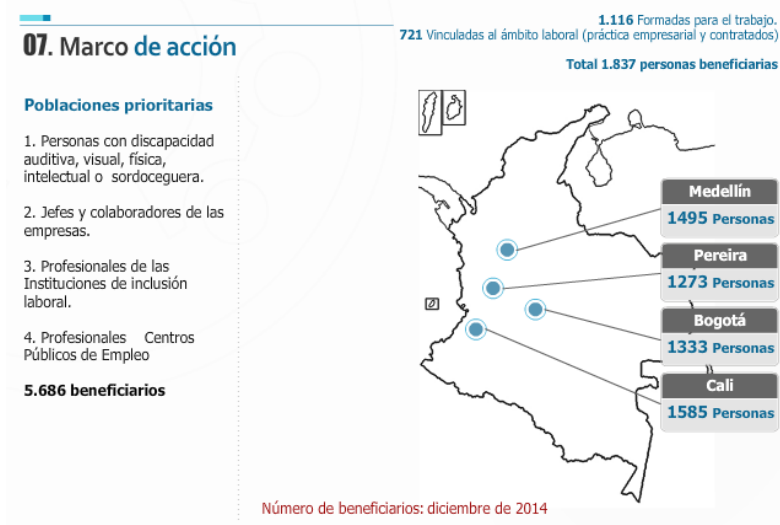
07. Marco de acción

1.116 Formadas para el trabajo.
721 Vinculadas al ámbito laboral (práctica empresarial y contratados)

Total 1.837 personas beneficiarias

Poblaciones prioritarias

1. Personas con discapacidad auditiva, visual, física, intelectual o sordoceguera.

2. Jefes y colaboradores de las empresas.

3. Profesionales de las Instituciones de inclusión laboral.

4. Profesionales Centros Públicos de Empleo

5.686 beneficiarios

Medellín
1495 Personas

Pereira
1273 Personas

Bogotá
1333 Personas

Cali
1585 Personas

Número de beneficiarios: diciembre de 2014